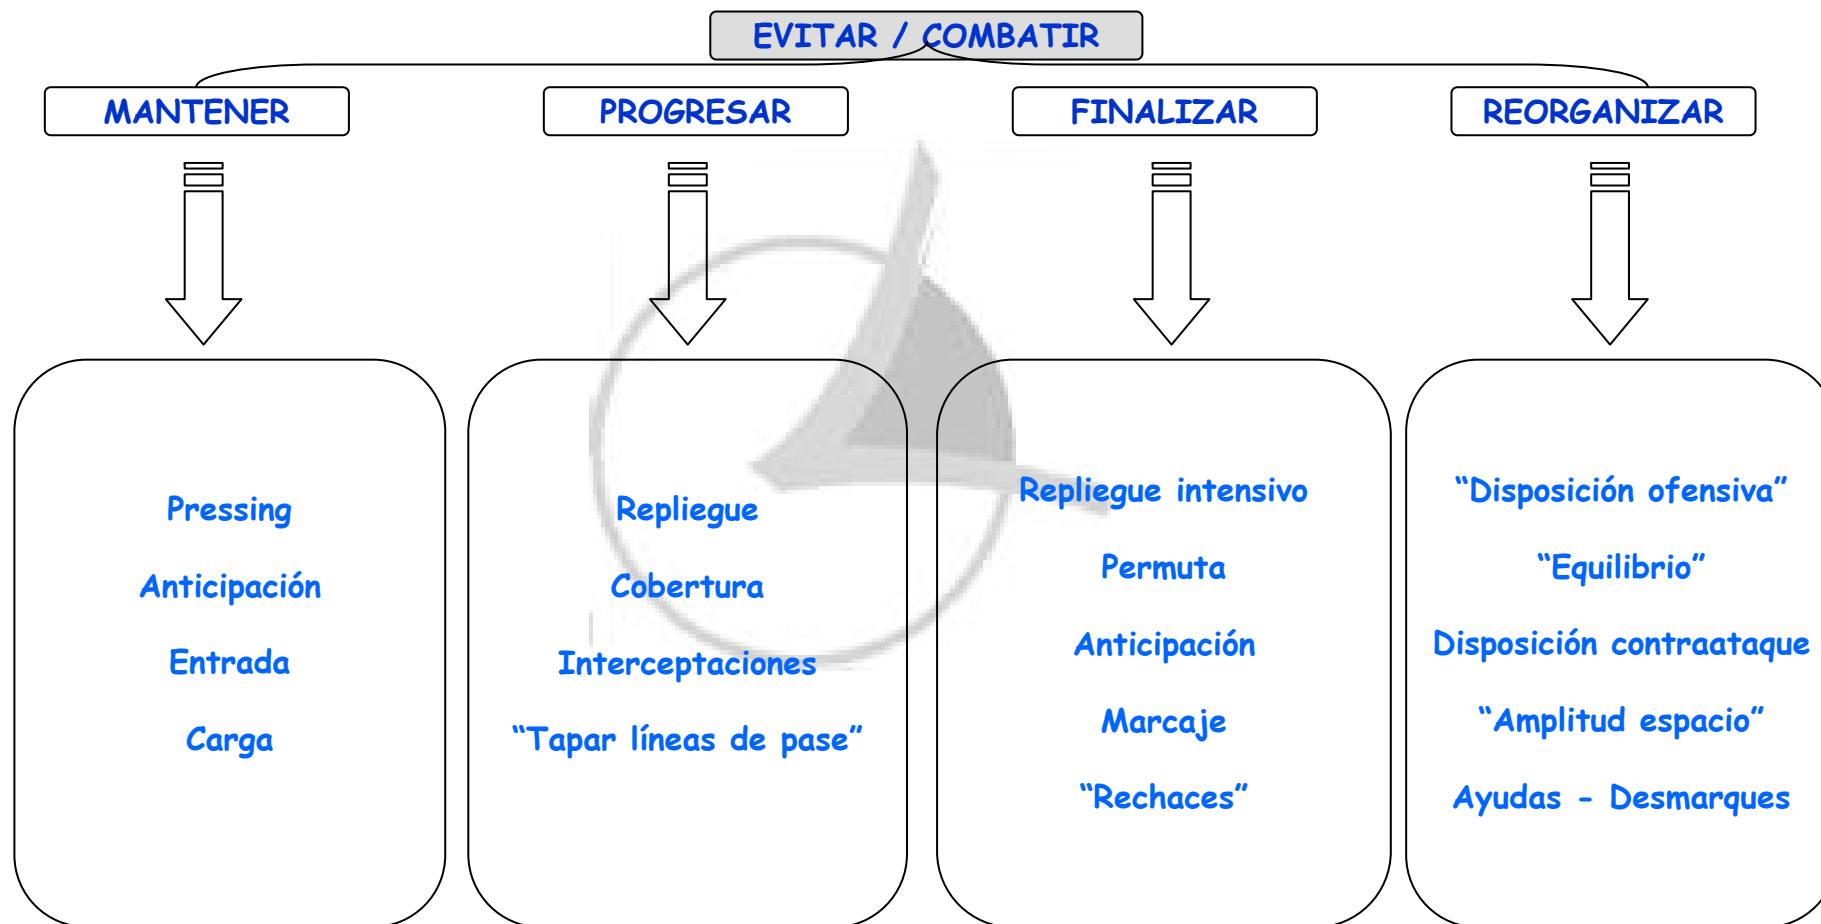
EVITAR / COMBATIR

MANTENER

PROGRESAR

FINALIZAR

REORGANIZAR

Pressing

Anticipación

Entrada

Carga

Repliegue

Cobertura

Interceptaciones

“Tapar líneas de pase”

Repliegue intensivo

Permuta

Anticipación

Marcaje

“Rechaces”

“Disposición ofensiva”

“Equilibrio”

Disposición contraataque

“Amplitud espacio”

Ayudas - Desmarques